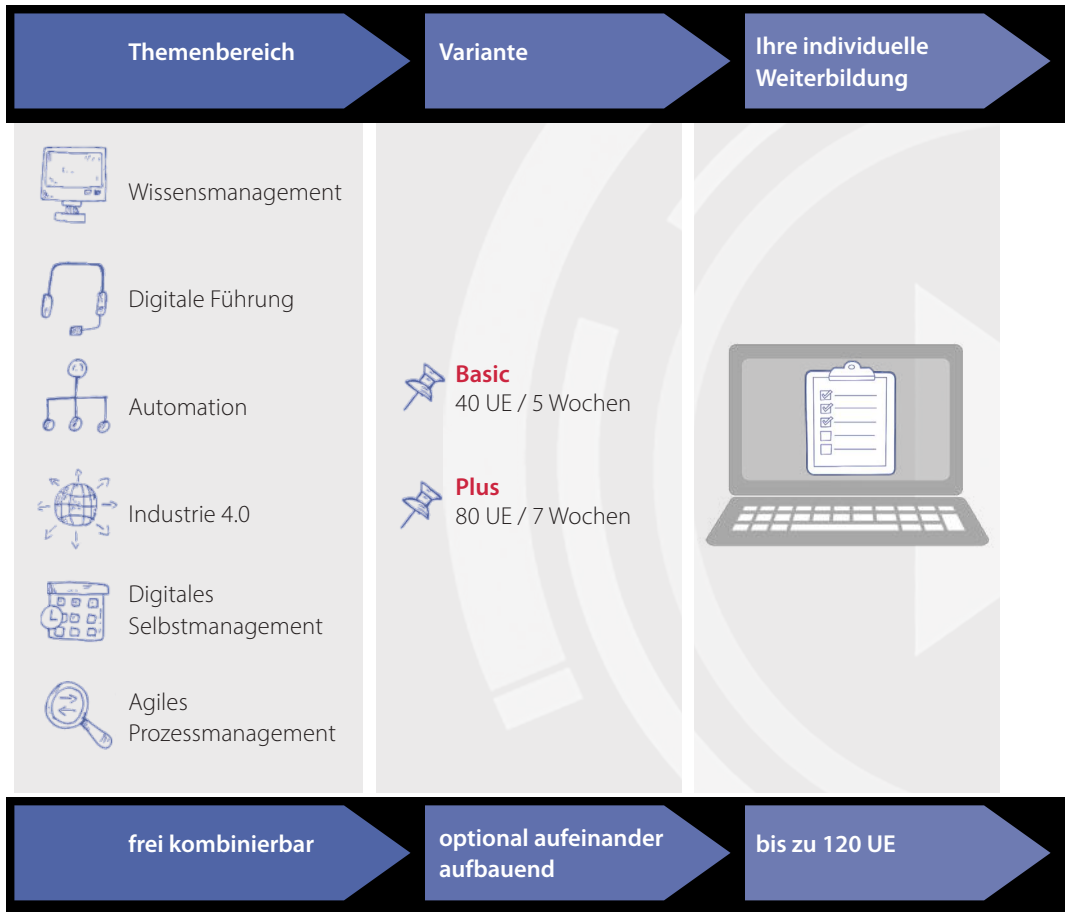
Themenbereich

Variante

Ihre individuelle Weiterbildung

Wissensmanagement

Digitale Führung

Automation

Industrie 4.0

Digitales Selbstmanagement

Agiles Prozessmanagement

Basic
40 UE / 5 Wochen

Plus
80 UE / 7 Wochen

frei kombinierbar

optional aufeinander aufbauend

bis zu 120 UE